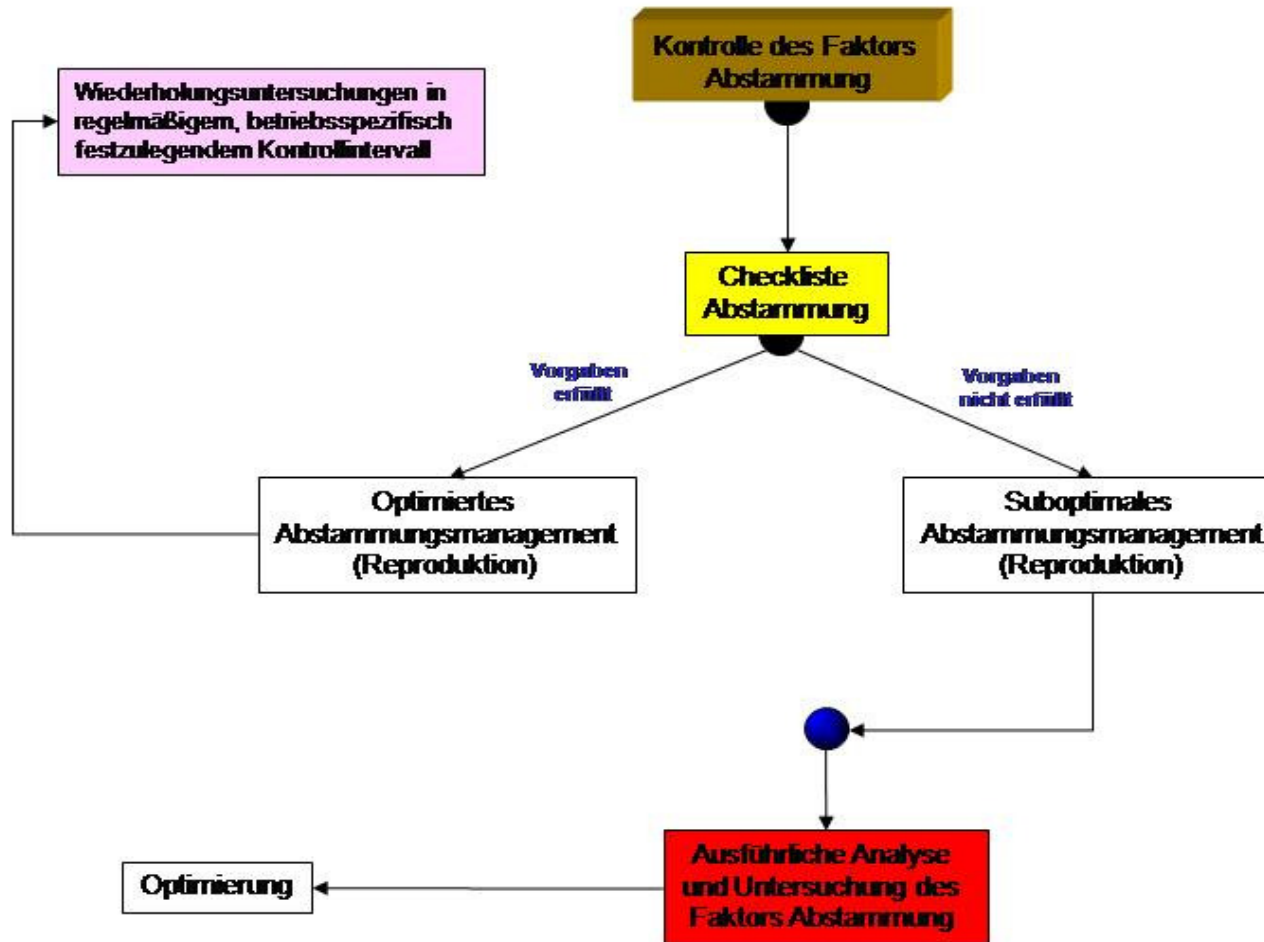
Kontrolle des Faktors Abstammung

Wiederholungsuntersuchungen in regelmäßigem, betriebsspezifisch festzulegendem Kontrollintervall

Checkliste Abstammung

Vorgaben erfüllt

Vorgaben nicht erfüllt

Optimiertes Abstammungsmanagement (Reproduktion)

Suboptimales Abstammungsmanagement (Reproduktion)

Ausführliche Analyse und Untersuchung des Faktors Abstammung

Optimierung